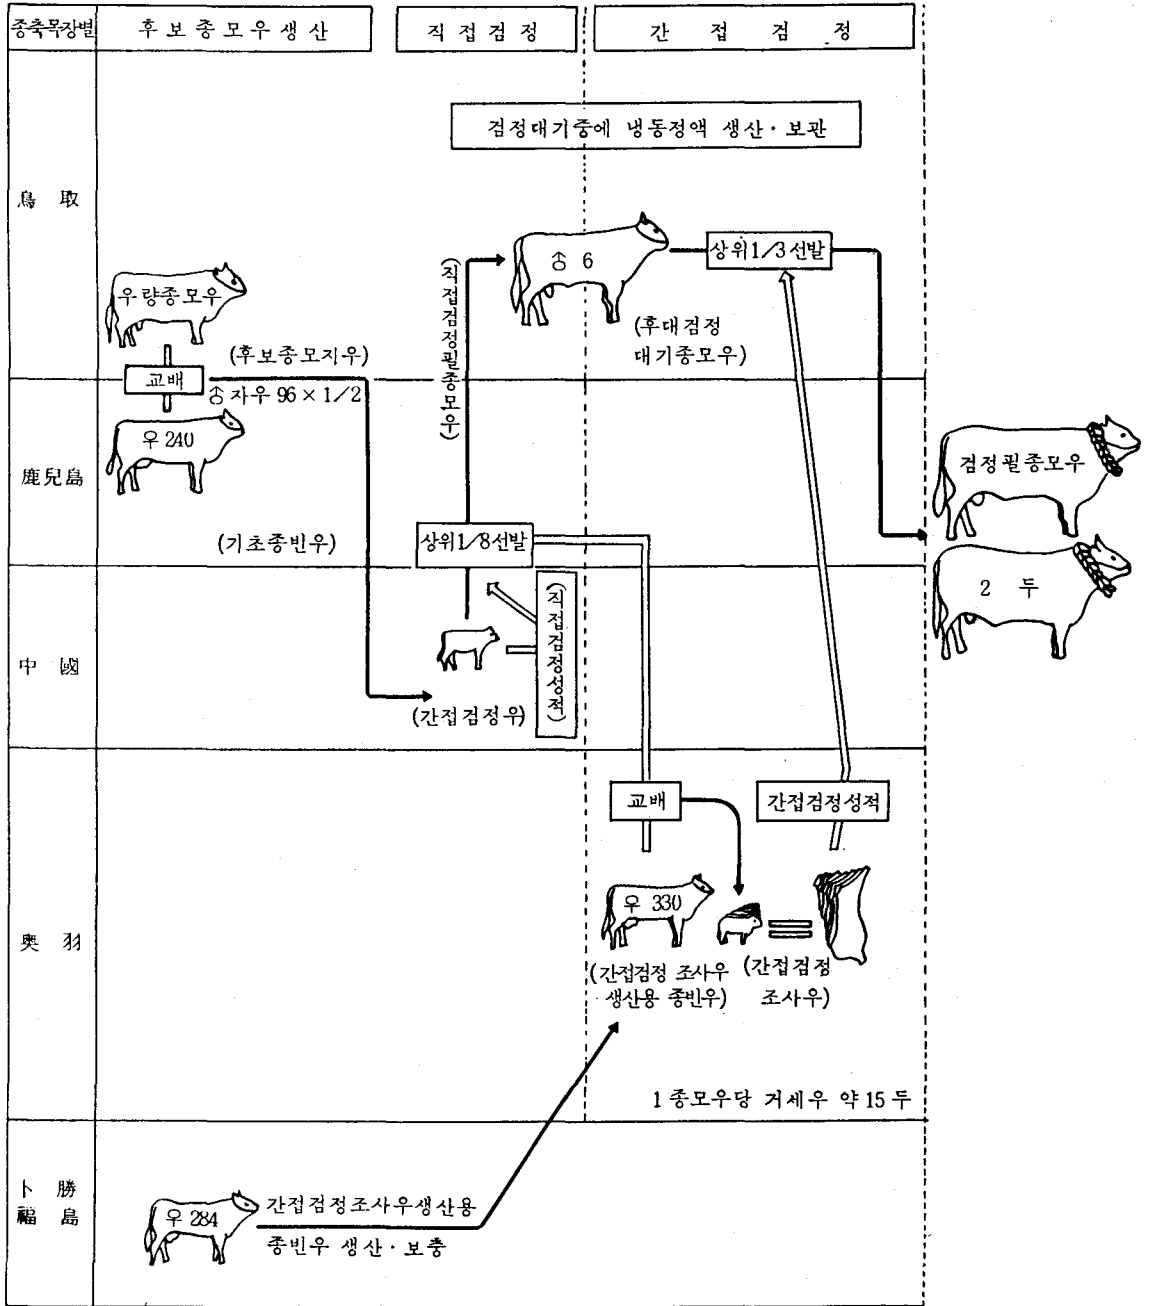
종축목장별

후보종모우생산

직접검정

간접검정

검정대기중에 냉동정액 생산·보관

鳥取

鹿兒島

中國

奧羽

卜勝
福島

우 량종모우

교배

(후보종모지우)

♂ 자우 96 × 1/2

우 240

(기초종빈우)

(직접검정필종모우)

♂ 6

(후대검정 대기종모우)

상위1/3선발

상위1/8선발

(직접검정성적)

(간접검정우)

검정필종모우

2 두

교배

간접검정성적

우 330

(간접검정 조사우 생산용 종빈우)

(간접검정 조사우)

1 종모우당 거세우 약 15 두

우 284

간접검정조사우생산용 종빈우 생산·보충